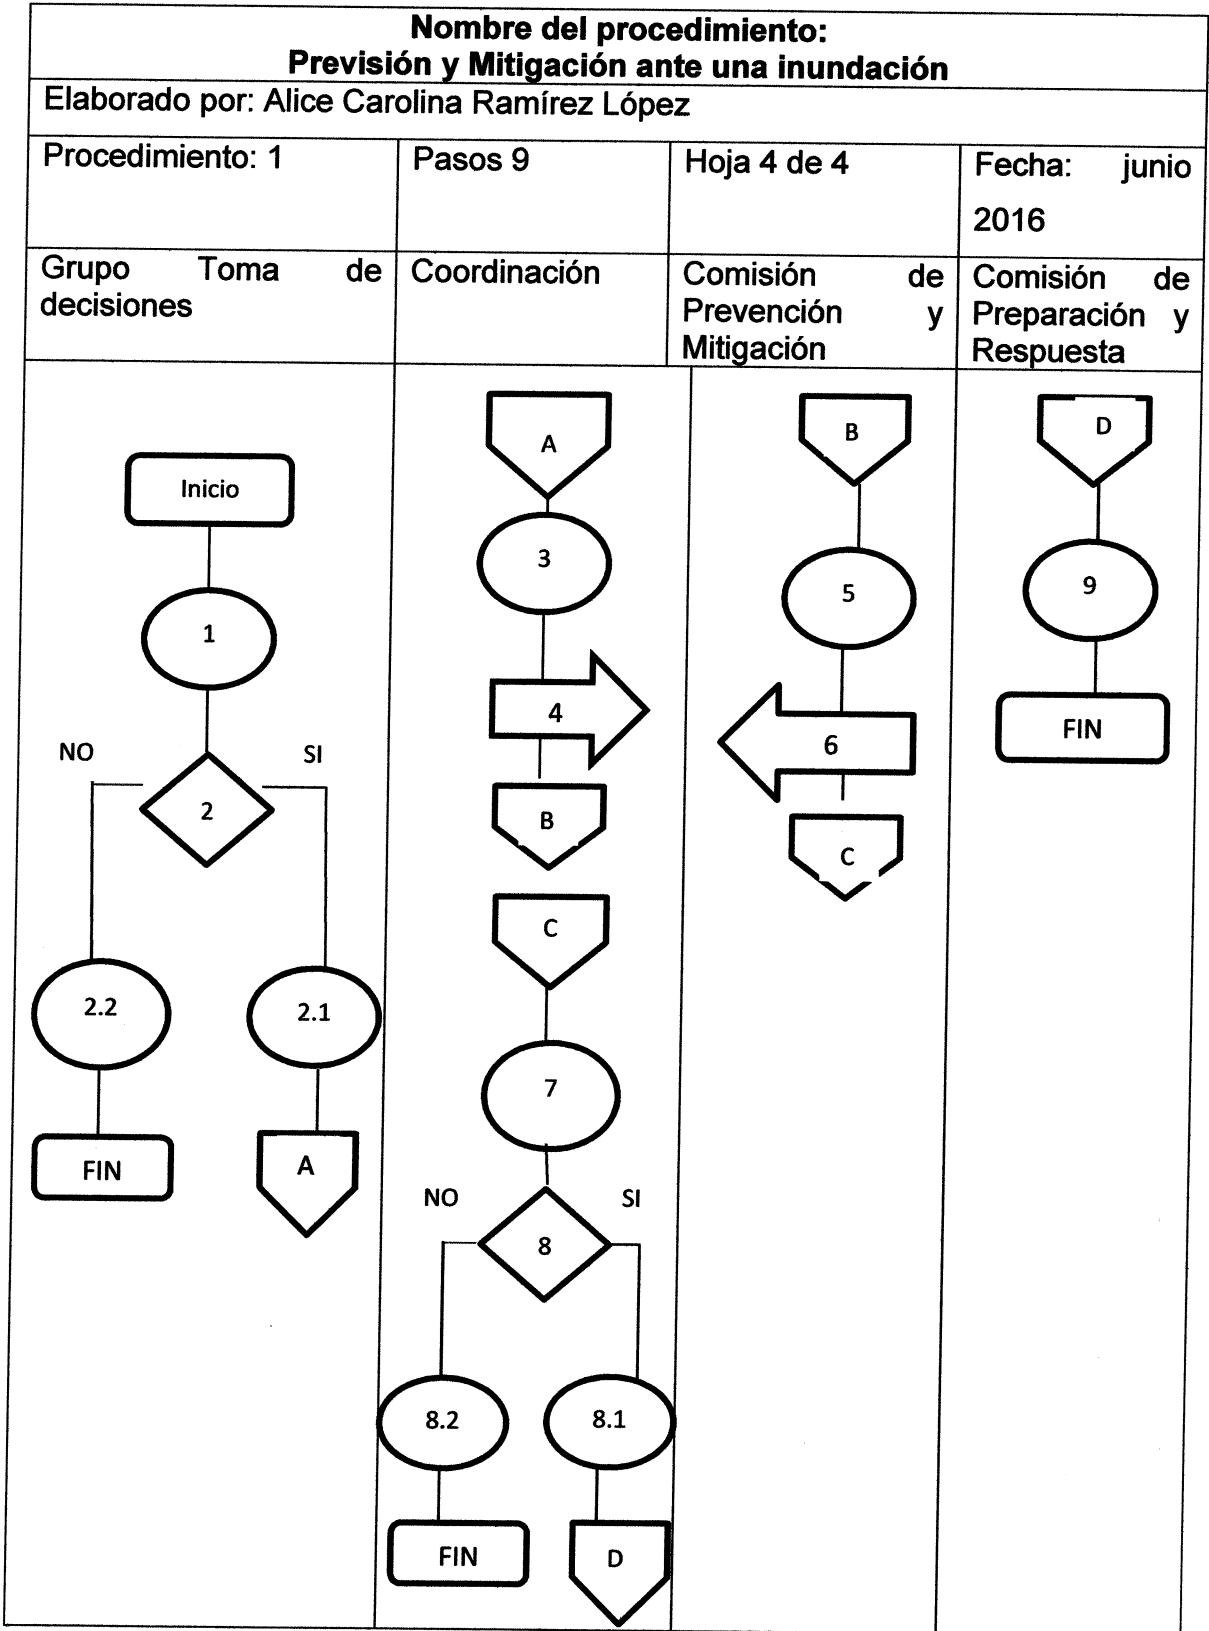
**Nombre del procedimiento:**
**Previsión y Mitigación ante una inundación**

Elaborado por: Alice Carolina Ramírez López

| Procedimiento: 1 | Pasos 9 | Hoja 4 de 4 | Fecha: junio 2016 |
|---|---|---|---|
| Grupo Toma de decisiones | Coordinación | Comisión de Prevención y Mitigación | Comisión de Preparación y Respuesta |

Inicio
1
NO
2
SI
2.2
2.1
FIN
A

A
3
4
B
C
7
NO
8
SI
8.2
8.1
FIN
D

B
5
6
C

D
9
FIN